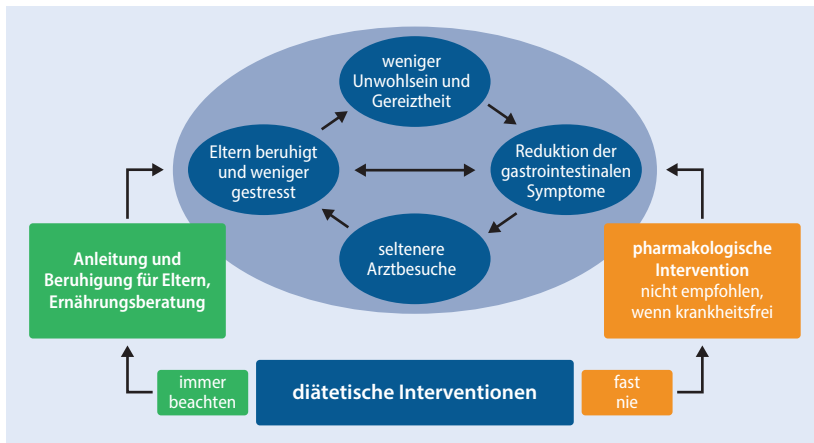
weniger Unwohlsein und Gereiztheit

Eltern beruhigt und weniger gestresst

Reduktion der gastrointestinalen Symptome

seltenere Arztbesuche

**Anleitung und Beruhigung für Eltern, Ernährungsberatung**

**pharmakologische Intervention** nicht empfohlen, wenn krankheitsfrei

immer beachten

**diätetische Interventionen**

fast nie